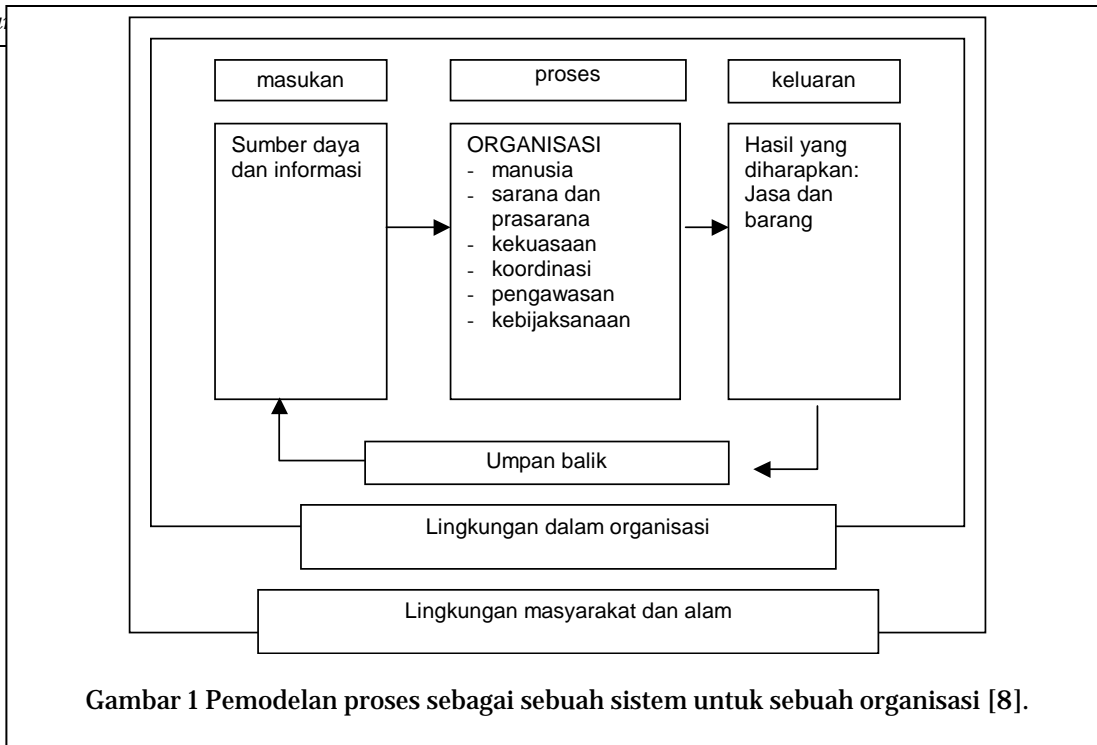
masukan

proses

keluaran

Sumber daya dan informasi

ORGANISASI
- manusia
- sarana dan prasarana
- kekuasaan
- koordinasi
- pengawasan
- kebijaksanaan

Hasil yang diharapkan: Jasa dan barang

Umpan balik

Lingkungan dalam organisasi

Lingkungan masyarakat dan alam

Gambar 1 Pemodelan proses sebagai sebuah sistem untuk sebuah organisasi [8].